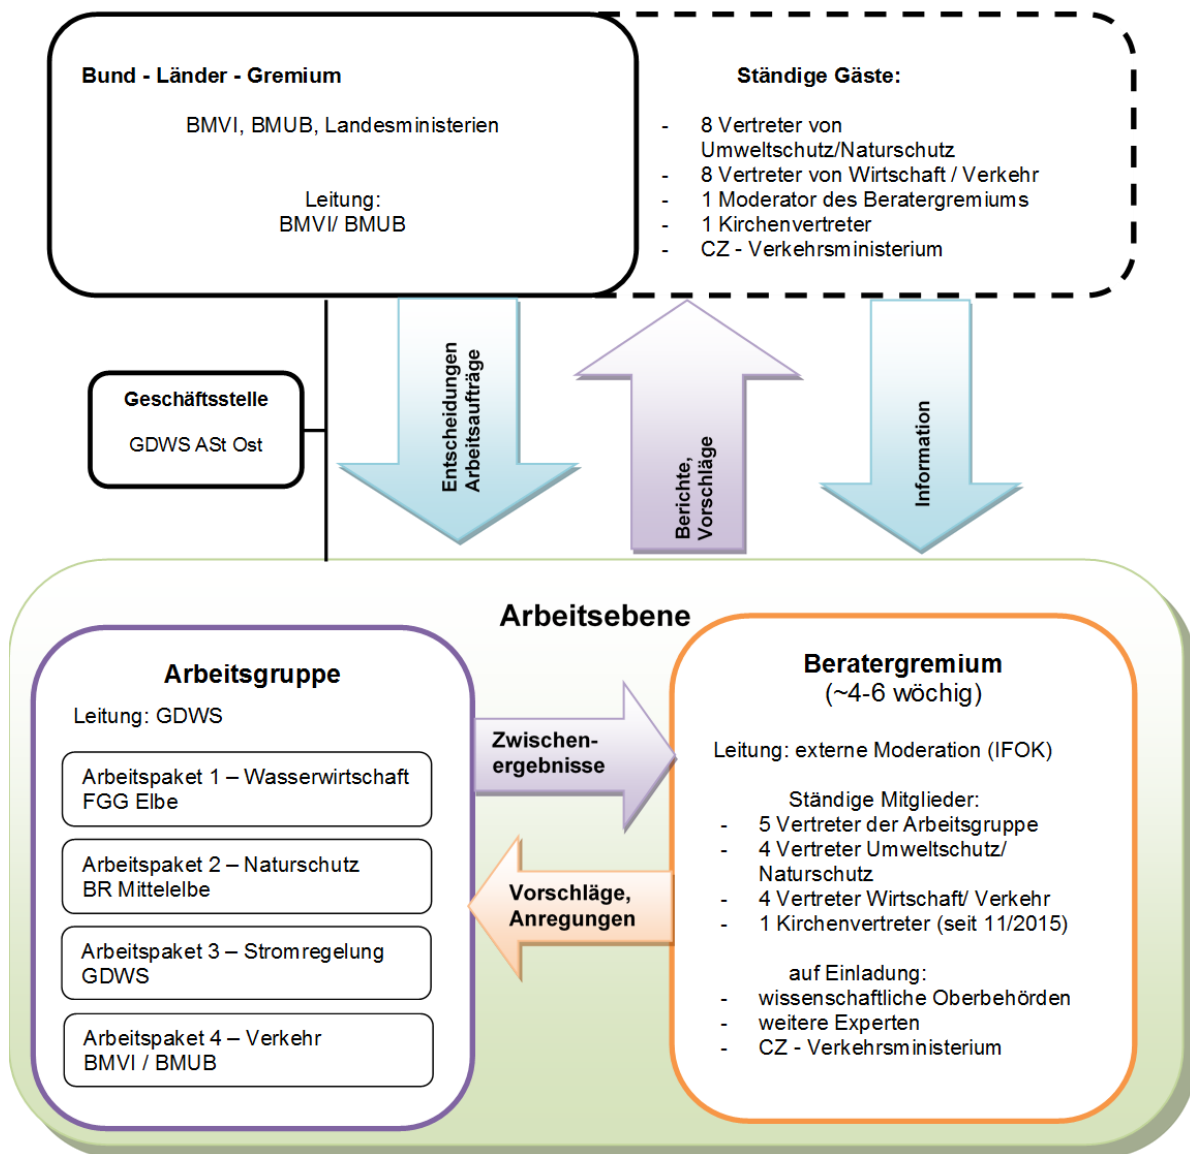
Bund - Länder - Gremium

BMVI, BMUB, Landesministerien

Leitung:
BMVI/ BMUB

Ständige Gäste:

- 8 Vertreter von Umweltschutz/Naturschutz
- 8 Vertreter von Wirtschaft / Verkehr
- 1 Moderator des Beratergremiums
- 1 Kirchenvertreter
- CZ - Verkehrsministerium

Geschäftsstelle

GDWS ASt Ost

Entscheidungen Arbeitsaufträge

Berichte, Vorschläge

Information

Arbeitsebene

Arbeitsgruppe

Leitung: GDWS

Arbeitspaket 1 – Wasserwirtschaft
FGG Elbe

Arbeitspaket 2 – Naturschutz
BR Mittelelbe

Arbeitspaket 3 – Stromregelung
GDWS

Arbeitspaket 4 – Verkehr
BMVI / BMUB

Zwischenergebnisse

Vorschläge, Anregungen

Beratergremium
(~4-6 wöchig)

Leitung: externe Moderation (IFOK)

Ständige Mitglieder:
- 5 Vertreter der Arbeitsgruppe
- 4 Vertreter Umweltschutz/ Naturschutz
- 4 Vertreter Wirtschaft/ Verkehr
- 1 Kirchenvertreter (seit 11/2015)

auf Einladung:
- wissenschaftliche Oberbehörden
- weitere Experten
- CZ - Verkehrsministerium